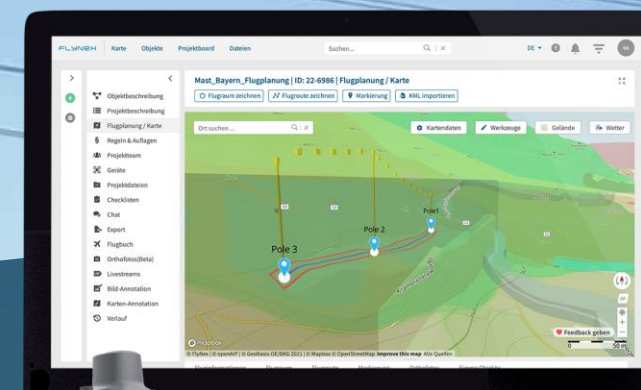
FLYNEX | Karte | Objekte | Projektboard | Dateien

Suchen...

DE

SA

Objektbeschreibung
Projektbeschreibung
Flugplanung / Karte
Regeln & Auflagen
Projektteam
Geräte
Projektdateien
Checklisten
Chat
Export
Flugbuch
Orthofotos(Beta)
Livestreams
Bild-Annotation
Karten-Annotation
Verlauf

Mast_Bayern_Flugplanung | ID: 22-6986 | Flugplanung / Karte

Flugraum zeichnen | Flugroute zeichnen | Markierung | KML importieren

Ort suchen ...

Kartendaten | Werkzeuge | Gelände | Wetter

Pole 3

Pole 2

Pole1

Feedback geben

© Flynex | © openAIP | © GeoBasis-DE/BKG 2021 | © Mapbox © OpenStreetMap Improve this map Alle Quellen

50 m